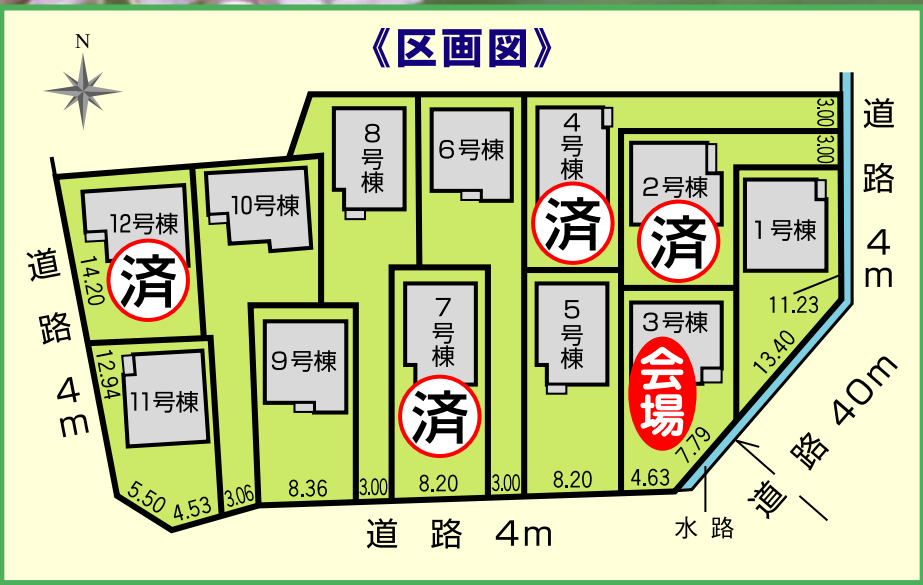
《区画図》

N

8号棟

6号棟

4号棟
済

2号棟
済

1号棟

10号棟

12号棟
済

7号棟
済

9号棟

5号棟

3号棟
会場

11号棟

3.00
3.00

道路 4m

道路 4m

14.20
12.94

11.23
13.40
7.79

5.50
4.53
3.06
8.36
3.00
8.20
3.00
8.20
4.63

道路 4m

水路

道路 40m